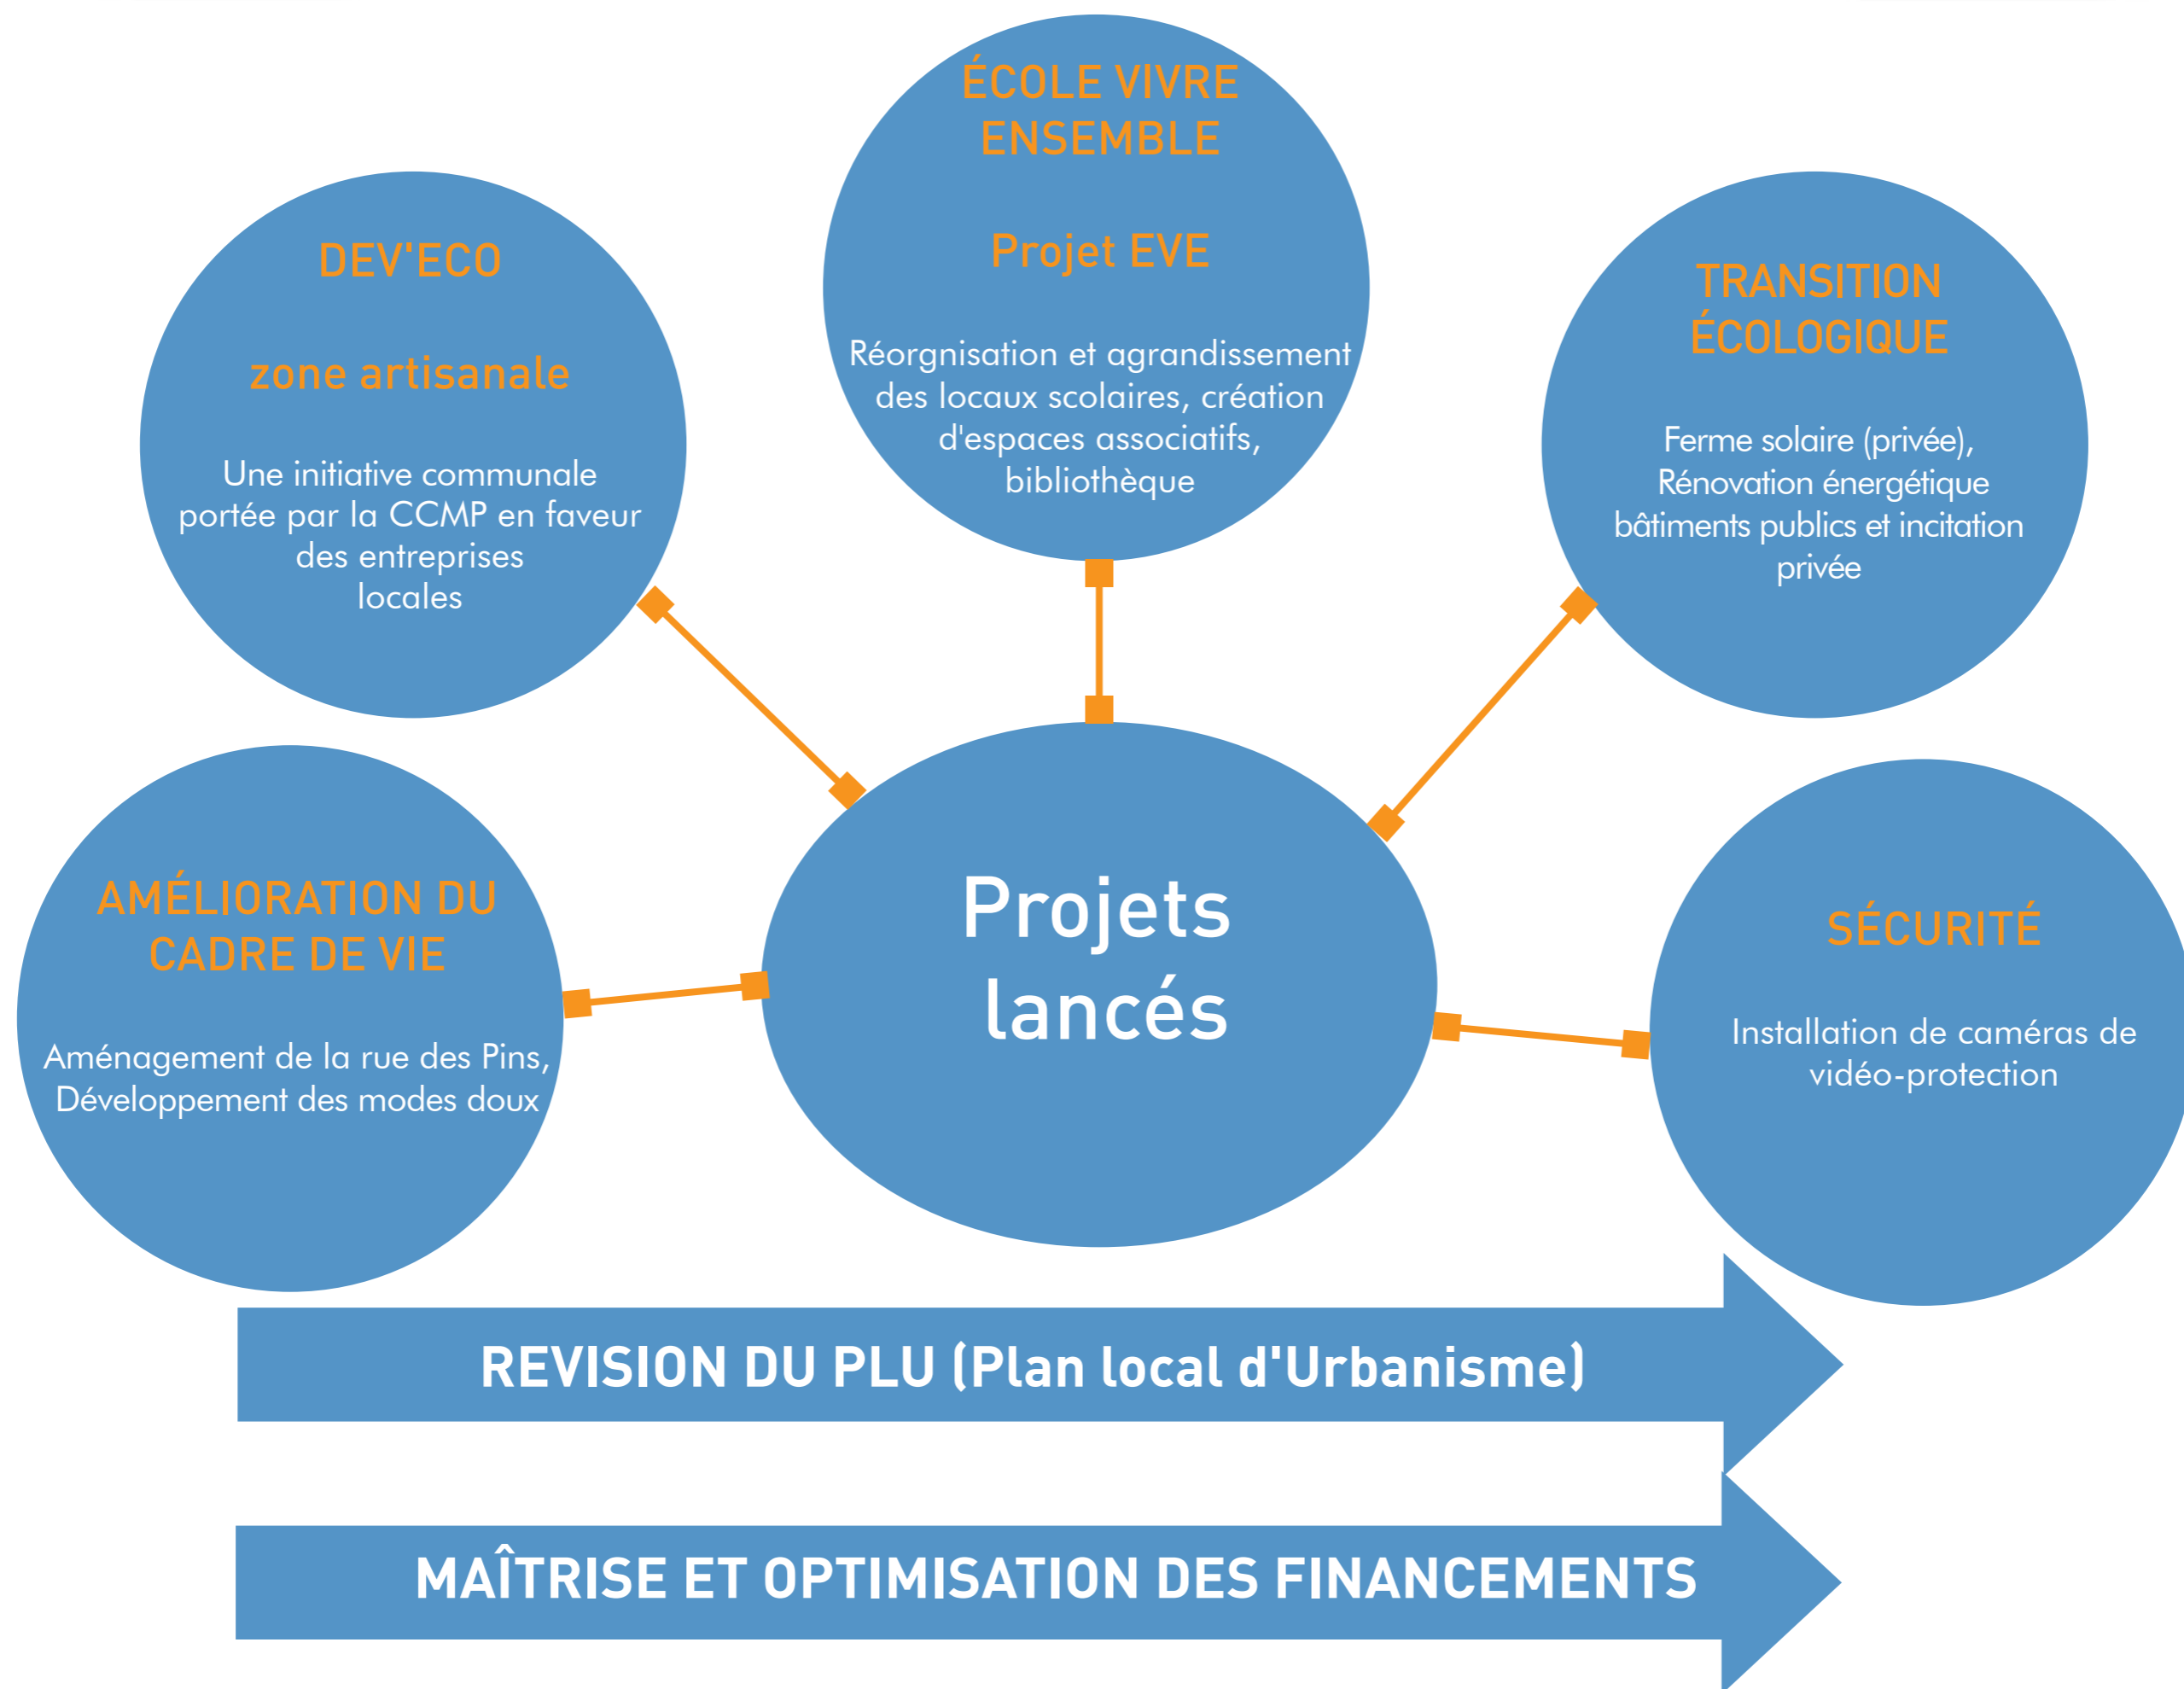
ÉCOLE VIVRE ENSEMBLE

Projet EVE

Réorgnisation et agrandissement des locaux scolaires, création d'espaces associatifs, bibliothèque

DEV'ECO

zone artisanale

Une initiative communale portée par la CCMP en faveur des entreprises locales

TRANSITION ÉCOLOGIQUE

Ferme solaire (privée), Rénovation énergétique bâtiments publics et incitation privée

Projets lancés

AMÉLIORATION DU CADRE DE VIE

Aménagement de la rue des Pins, Développement des modes doux

SÉCURITÉ

Installation de caméras de vidéo-protection

REVISION DU PLU (Plan local d'Urbanisme)

MAÎTRISE ET OPTIMISATION DES FINANCEMENTS